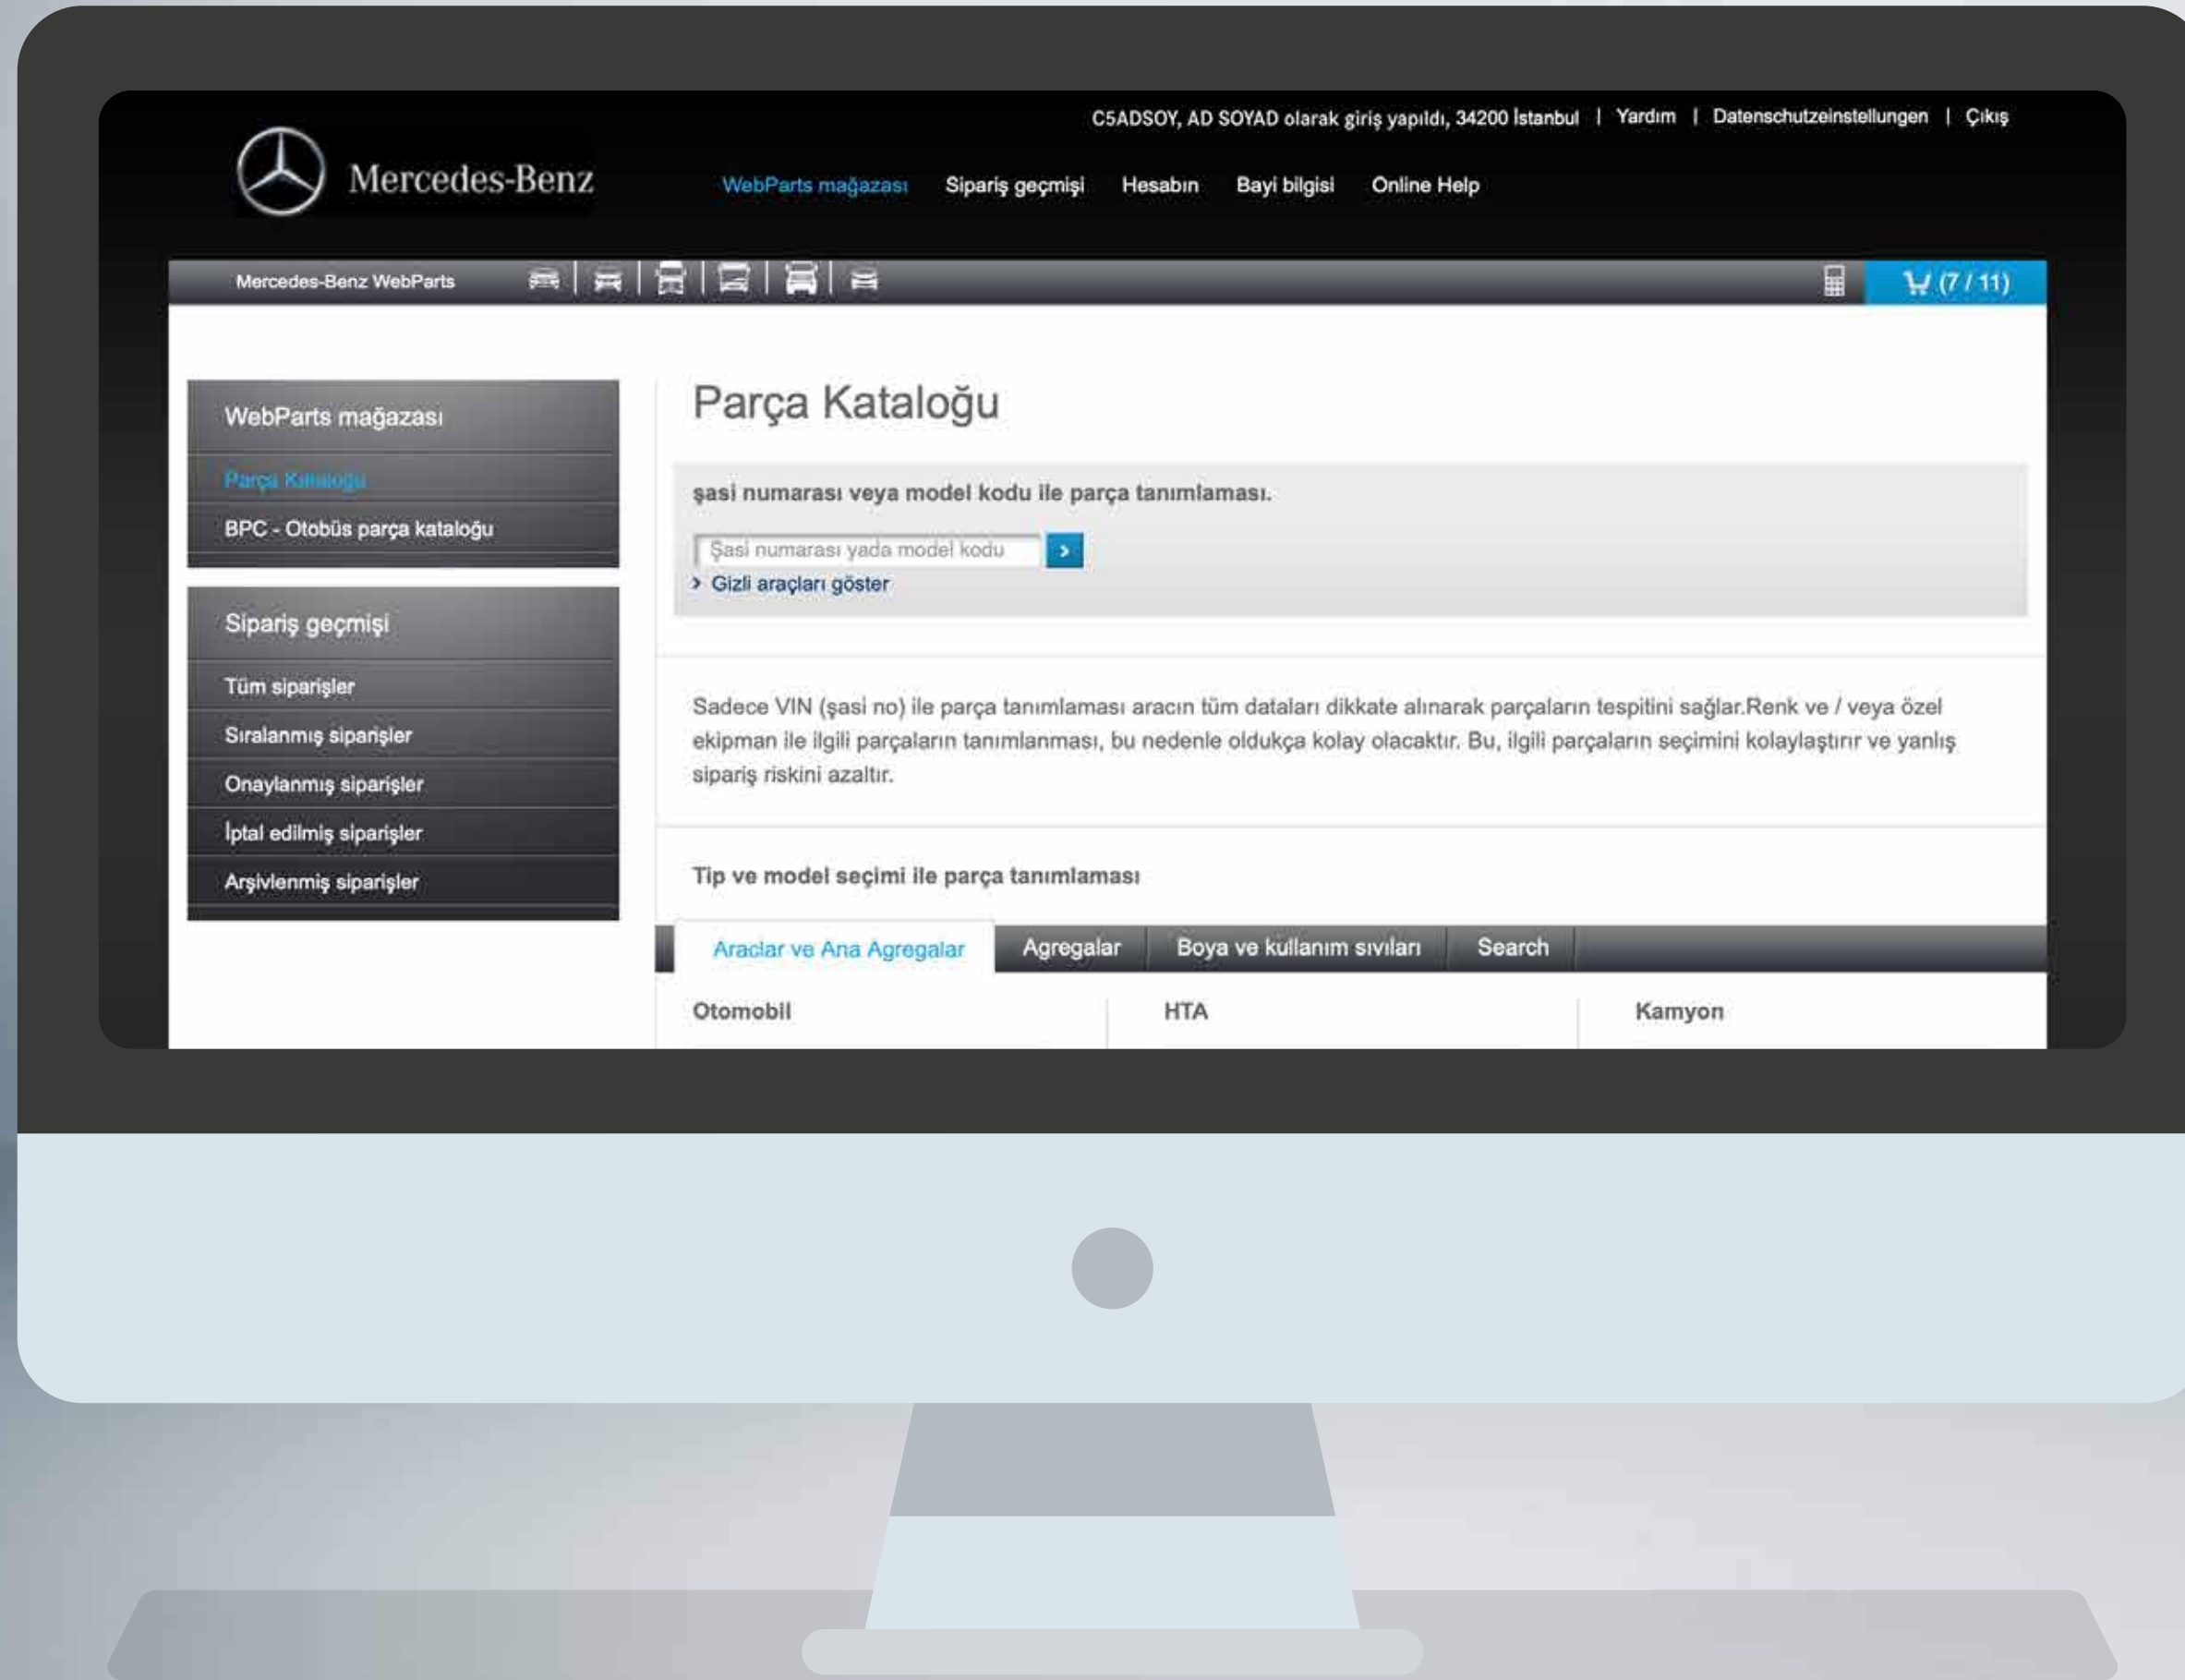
C5ADSOY, AD SOYAD olarak giriş yapıldı, 34200 İstanbul | Yardım | Datenschutzeinstellungen | Çıkış

Mercedes-Benz

WebParts mağazası Sipariş geçmişi Hesabın Bayi bilgisi Online Help

Mercedes-Benz WebParts

(7 / 11)

WebParts mağazası

Parça Kataloğu

BPC - Otobüs parça kataloğu

Sipariş geçmişi

Tüm siparişler

Sıralanmış siparişler

Onaylanmış siparişler

İptal edilmiş siparişler

Arşivlenmiş siparişler

Parça Kataloğu

şasi numarası veya model kodu ile parça tanımlaması.

Şasi numarası yada model kodu

> Gizli araçları göster

Sadece VIN (şasi no) ile parça tanımlaması aracın tüm dataları dikkate alınarak parçaların tespitini sağlar.Renk ve / veya özel ekipman ile ilgili parçaların tanımlanması, bu nedenle oldukça kolay olacaktır. Bu, ilgili parçaların seçimini kolaylaştırır ve yanlış sipariş riskini azaltır.

Tip ve model seçimi ile parça tanımlaması

Araclar ve Ana Agregalar | Agregalar | Boya ve kullanım sıvıları | Search

Otomobil | HTA | Kamyon